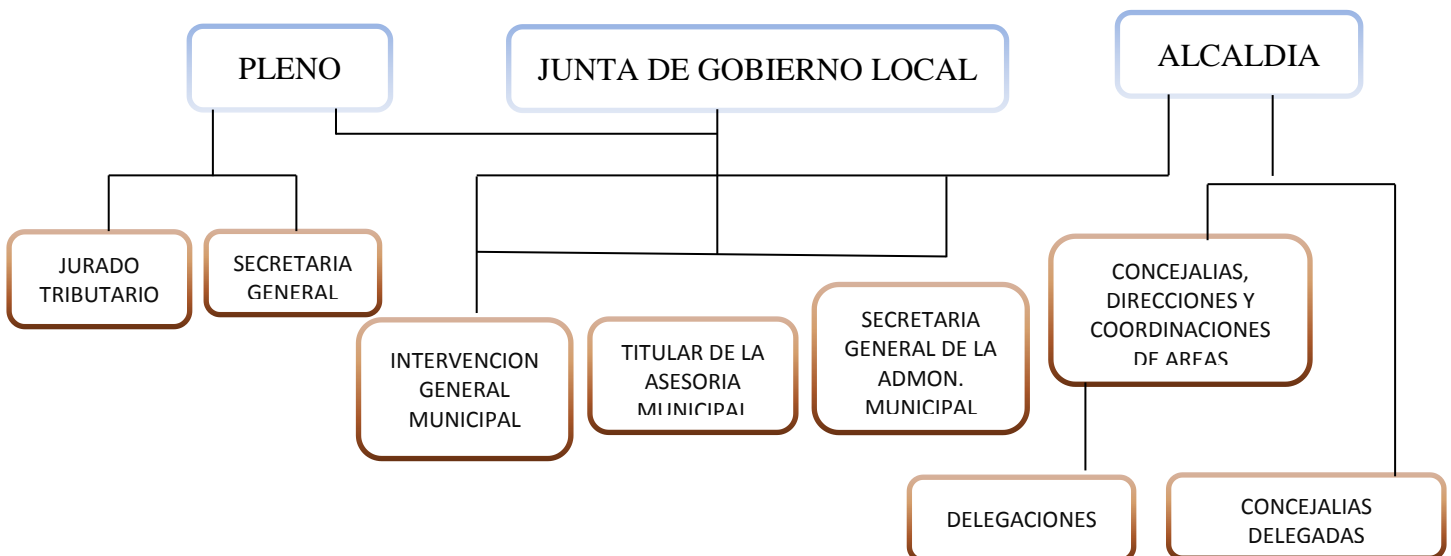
PLENO

JUNTA DE GOBIERNO LOCAL

ALCALDIA

JURADO TRIBUTARIO

SECRETARIA GENERAL

INTERVENCION GENERAL MUNICIPAL

TITULAR DE LA ASESORIA MUNICIPAL

SECRETARIA GENERAL DE LA ADMON. MUNICIPAL

CONCEJALIAS, DIRECCIONES Y COORDINACIONES DE AREAS

DELEGACIONES

CONCEJALIAS DELEGADAS